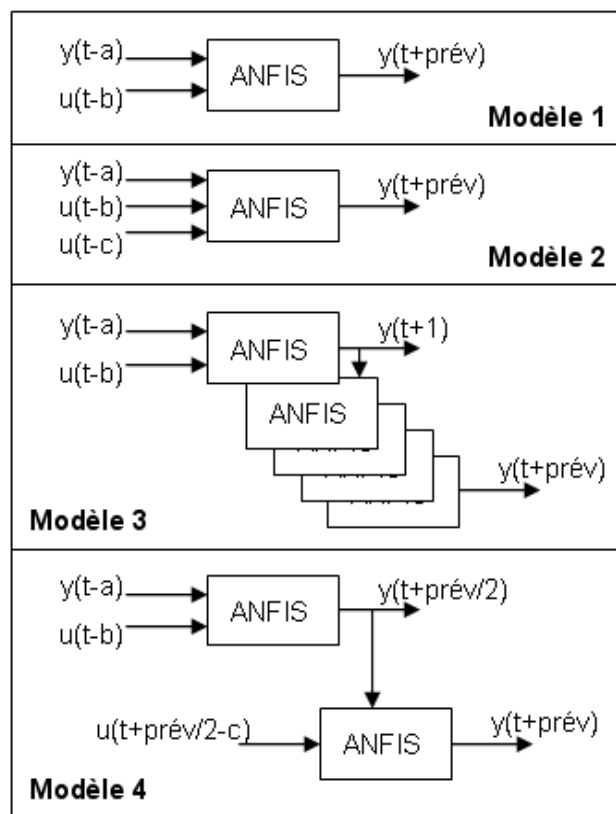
y(t-a)
u(t-b)
ANFIS
y(t+prév)
Modèle 1

y(t-a)
u(t-b)
u(t-c)
ANFIS
y(t+prév)
Modèle 2

y(t-a)
u(t-b)
ANFIS
y(t+1)
ANFIS
y(t+prév)
Modèle 3

y(t-a)
u(t-b)
ANFIS
y(t+prév/2)
u(t+prév/2-c)
ANFIS
y(t+prév)
Modèle 4